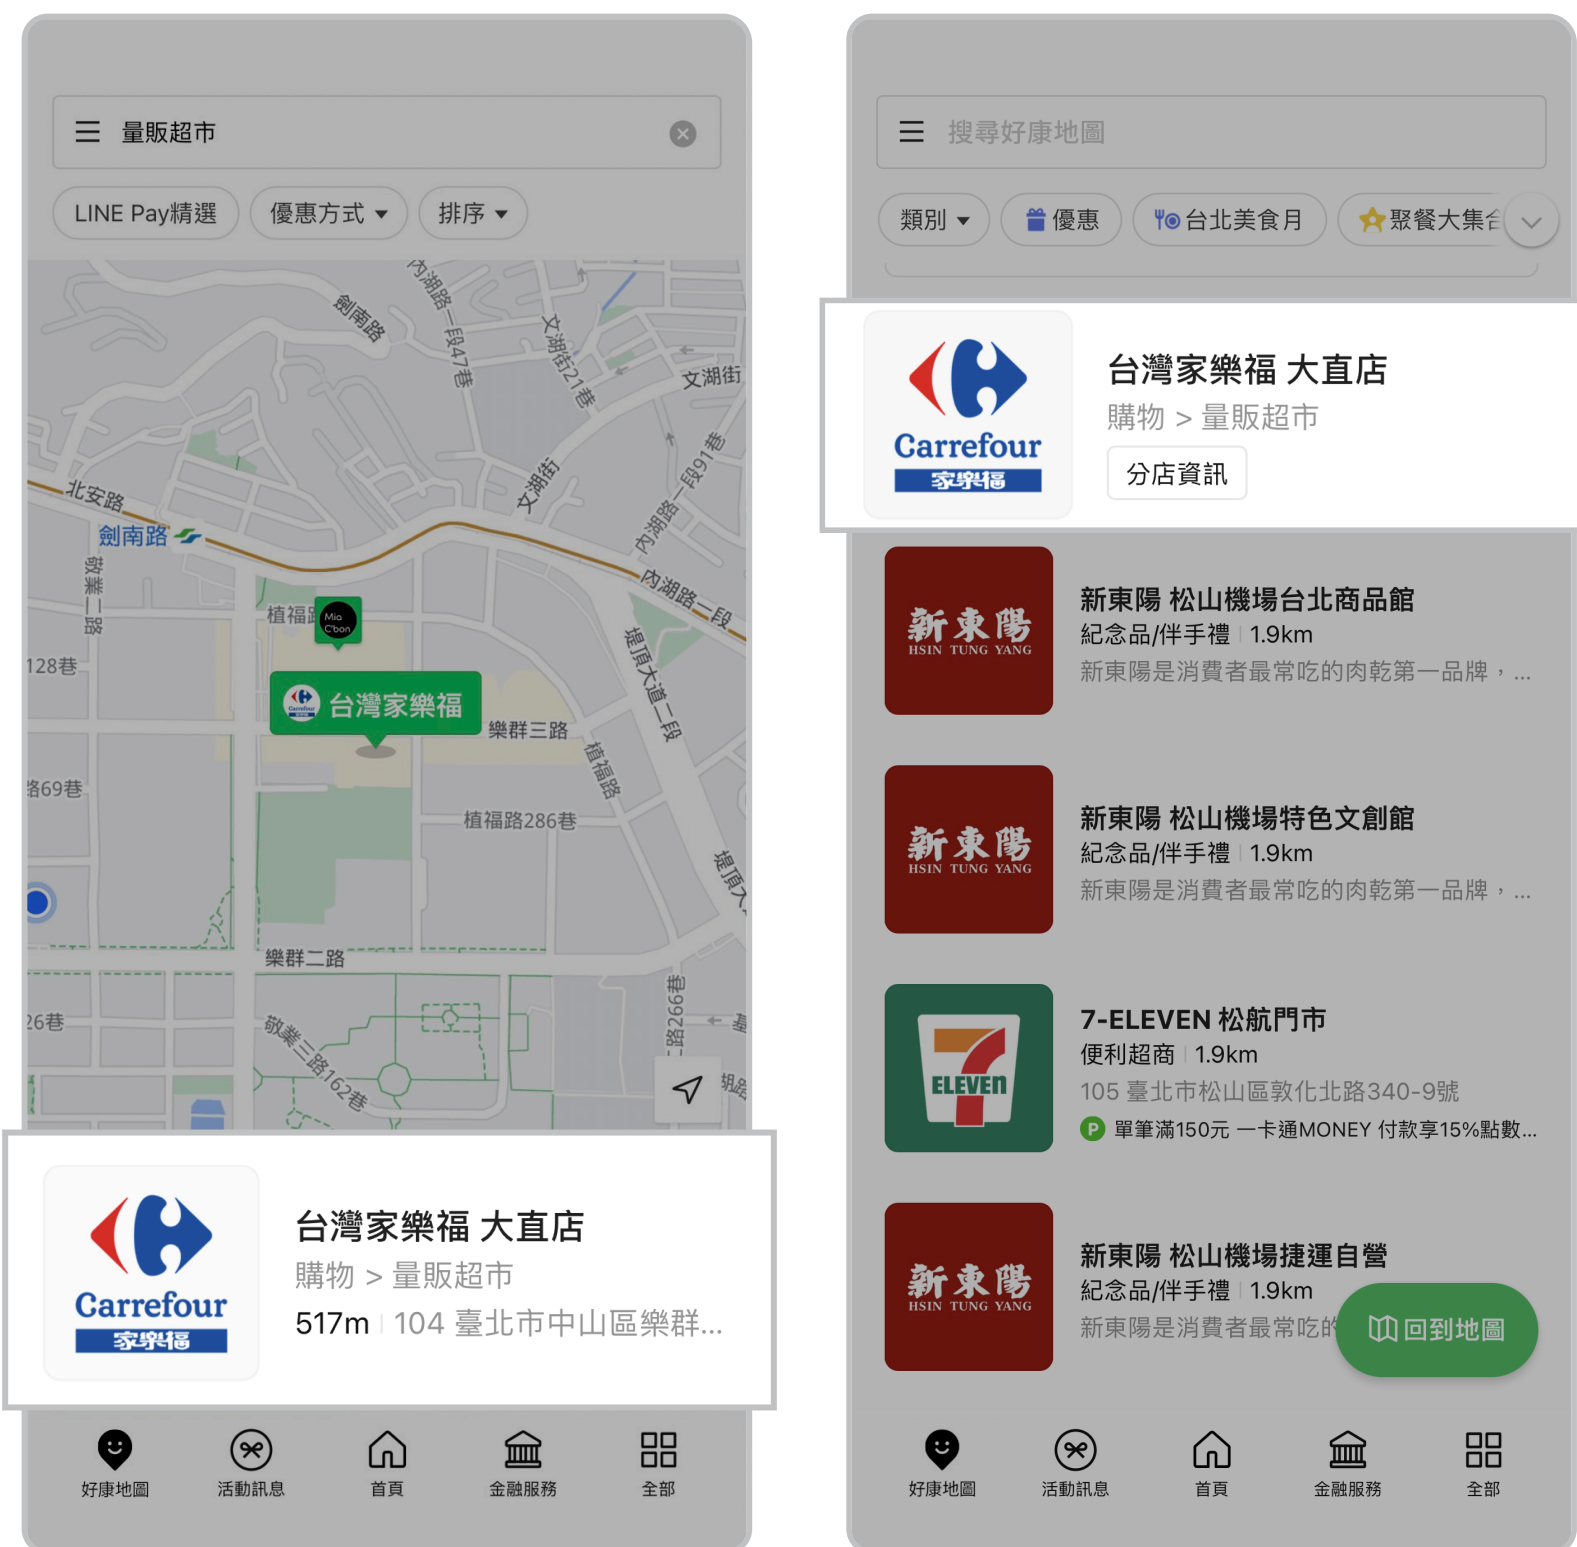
量販超市

LINE Pay精選 優惠方式 排序

劍南路 內湖路一段47巷 文湖街21巷 文湖街 北安路 劍南路 敬業一路 文湖街 內湖路一段91巷 內湖路二段 植福路 Mia C'bon 128巷 台灣家樂福 樂群三路 堤頂大道一段 植福路 路69巷 植福路286巷 堤頂大 樂群二路 26巷 敬業三路162巷 路296巷 基 湖

Carrefour 家樂福

台灣家樂福 大直店
購物 > 量販超市
517m | 104 臺北市中山區樂群...

好康地圖 活動訊息 首頁 金融服務 全部

搜尋好康地圖

類別 優惠 台北美食月 聚餐大集合

Carrefour 家樂福

台灣家樂福 大直店
購物 > 量販超市
分店資訊

新東陽 HSIN TUNG YANG
新東陽 松山機場台北商品館
紀念品/伴手禮 | 1.9km
新東陽是消費者最常吃的肉乾第一品牌，...

新東陽 HSIN TUNG YANG
新東陽 松山機場特色文創館
紀念品/伴手禮 | 1.9km
新東陽是消費者最常吃的肉乾第一品牌，...

7 ELEVEN
7-ELEVEN 松航門市
便利超商 | 1.9km
105 臺北市松山區敦化北路340-9號
P 單筆滿150元 一卡通MONEY 付款享15%點數...

新東陽 HSIN TUNG YANG
新東陽 松山機場捷運自營
紀念品/伴手禮 | 1.9km
新東陽是消費者最常吃的

回到地圖

好康地圖 活動訊息 首頁 金融服務 全部